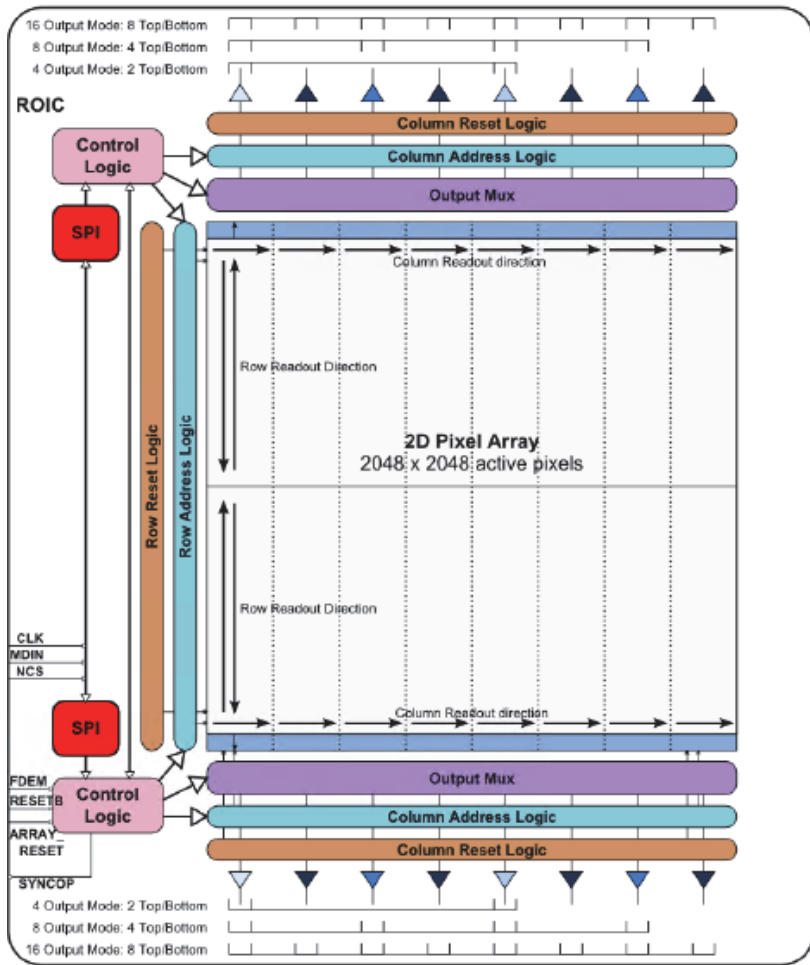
16 Output Mode: 8 Top/Bottom
8 Output Mode: 4 Top/Bottom
4 Output Mode: 2 Top/Bottom

ROIC

Control Logic

Column Reset Logic

Column Address Logic

Output Mux

SPI

Row Reset Logic

Row Address Logic

Column Readout direction

Row Readout Direction

2D Pixel Array
2048 x 2048 active pixels

Row Readout Direction

CLK
MDIN
NCS

SPI

Column Readout direction

FDEM
RESETB

Control Logic

ARRAY_ RESET

SYNCOP

Output Mux

Column Address Logic

Column Reset Logic

4 Output Mode: 2 Top/Bottom
8 Output Mode: 4 Top/Bottom
16 Output Mode: 8 Top/Bottom